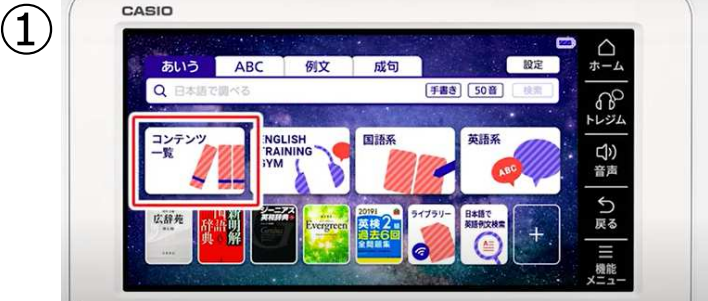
①
CASIO

あいう ABC 例文 成句 設定
日本語で調べる 手書き 50音 検索

コンテンツ一覧
ENGLISH TRAINING GYM
国語系
英語系
ABC

広辞苑
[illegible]
新明解
ジーニアス英和辞典
Evergreen
2019年 英検2級 過去6回 全問題集
ライブラリー
日本語で英語例文検索
+

ホーム
トレジム
音声
戻る
機能メニュー